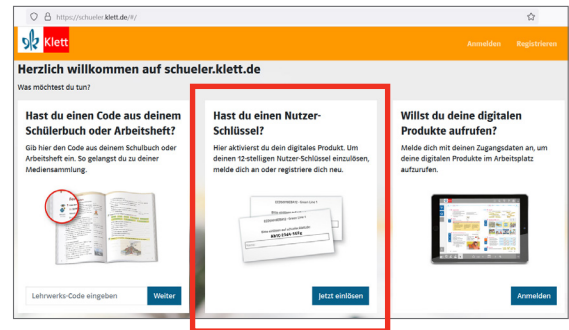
https://schueler.klett.de/#/

Klett

Anmelden Registrieren

Herzlich willkommen auf schueler.klett.de

Was möchtest du tun?

Hast du einen Code aus deinem Schülerbuch oder Arbeitsheft?

Gib hier den Code aus deinem Schulbuch oder Arbeitsheft ein. So gelangst du zu deiner Mediensammlung.

Lehrwerks-Code eingeben

Weiter

Hast du einen Nutzer-Schlüssel?

Hier aktivierst du dein digitales Produkt. Um deinen 12-stelligen Nutzer-Schlüssel einzulösen, melde dich an oder registriere dich neu.

RK9C-2364-46Fq

Jetzt einlösen

Willst du deine digitalen Produkte aufrufen?

Melde dich mit deinen Zugangsdaten an, um deine digitalen Produkte im Arbeitsplatz aufzurufen.

Anmelden